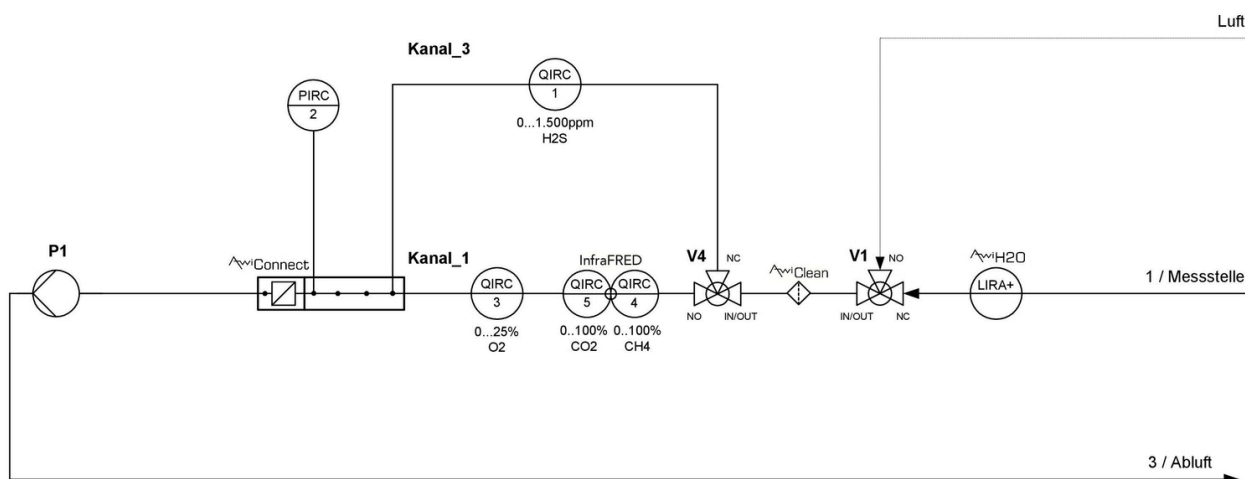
Luft

Kanal_3

QIRC
1
0...1.500ppm
H2S

PIRC
2

P1

AwiConnect

Kanal_1

QIRC
3
0...25%
O2

InfraFRED
QIRC
5
QIRC
4
0..100%
CO2
0..100%
CH4

V4
NC
NO
IN/OUT

AwiClean

V1
NO
IN/OUT
NC

AwiH2O
LIRA+

1 / Messstelle

3 / Abluft